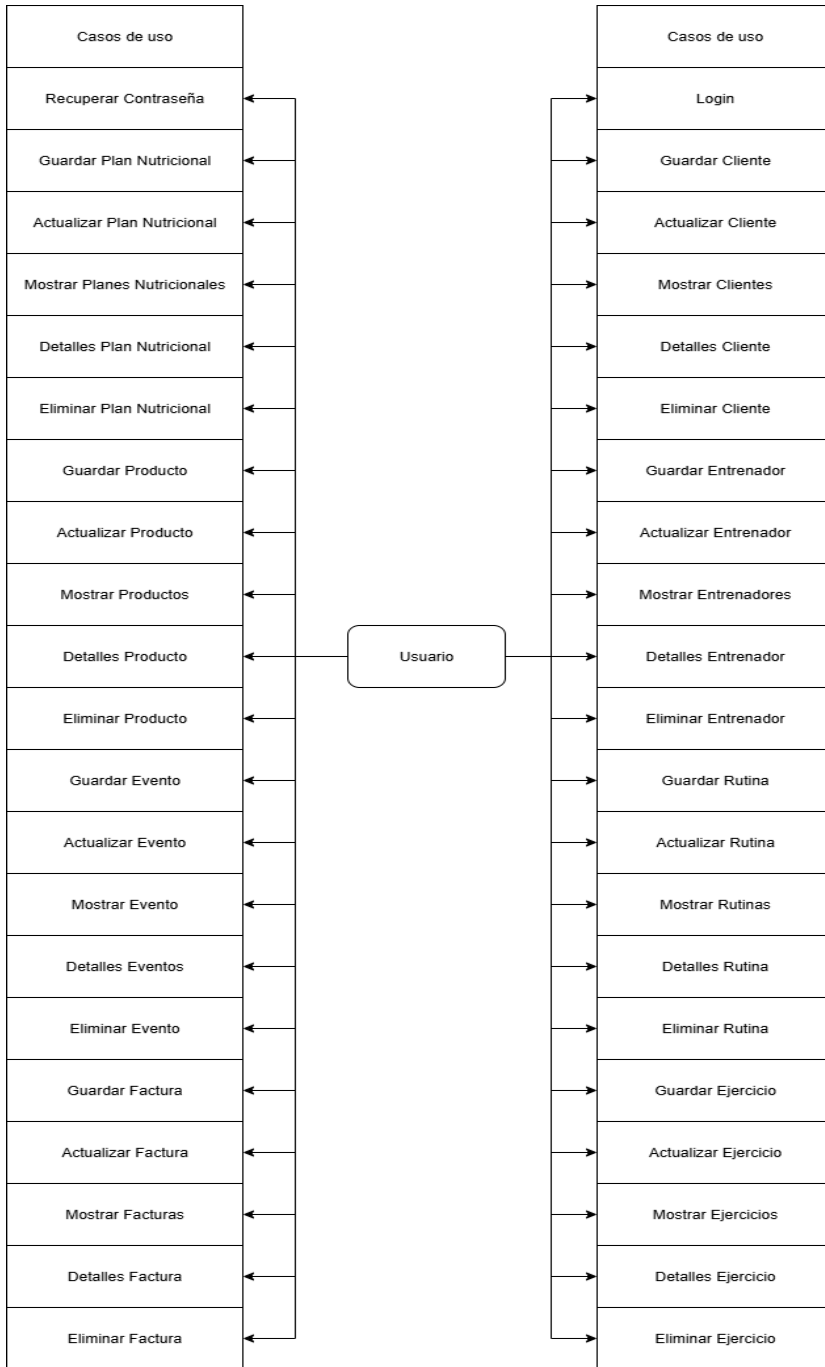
Casos de uso

Recuperar Contraseña

Guardar Plan Nutricional

Actualizar Plan Nutricional

Mostrar Planes Nutricionales

Detalles Plan Nutricional

Eliminar Plan Nutricional

Guardar Producto

Actualizar Producto

Mostrar Productos

Detalles Producto

Eliminar Producto

Guardar Evento

Actualizar Evento

Mostrar Evento

Detalles Eventos

Eliminar Evento

Guardar Factura

Actualizar Factura

Mostrar Facturas

Detalles Factura

Eliminar Factura

Usuario

Casos de uso

Login

Guardar Cliente

Actualizar Cliente

Mostrar Clientes

Detalles Cliente

Eliminar Cliente

Guardar Entrenador

Actualizar Entrenador

Mostrar Entrenadores

Detalles Entrenador

Eliminar Entrenador

Guardar Rutina

Actualizar Rutina

Mostrar Rutinas

Detalles Rutina

Eliminar Rutina

Guardar Ejercicio

Actualizar Ejercicio

Mostrar Ejercicios

Detalles Ejercicio

Eliminar Ejercicio